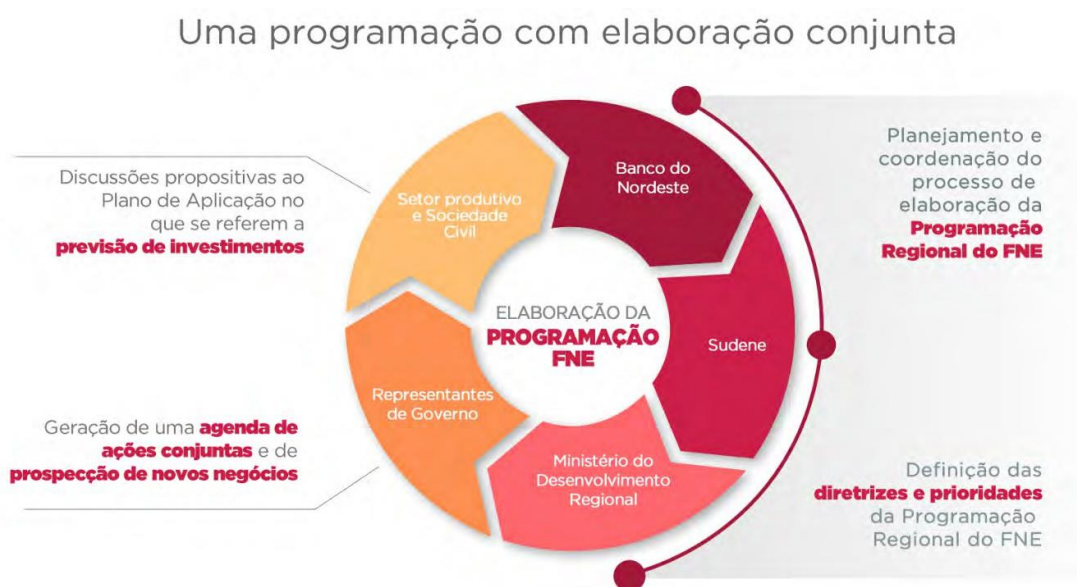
Uma programação com elaboração conjunta

Discussões propositivas ao Plano de Aplicação no que se referem a **previsão de investimentos**

Setor produtivo e Sociedade Civil

Banco do Nordeste

Planejamento e coordenação do processo de elaboração da **Programação Regional do FNE**

ELABORAÇÃO DA **PROGRAMAÇÃO FNE**

Sudene

Representantes de Governo

Geração de uma **agenda de ações conjuntas** e de **prospecção de novos negócios**

Ministério do Desenvolvimento Regional

Definição das **diretrizes e prioridades** da Programação Regional do FNE